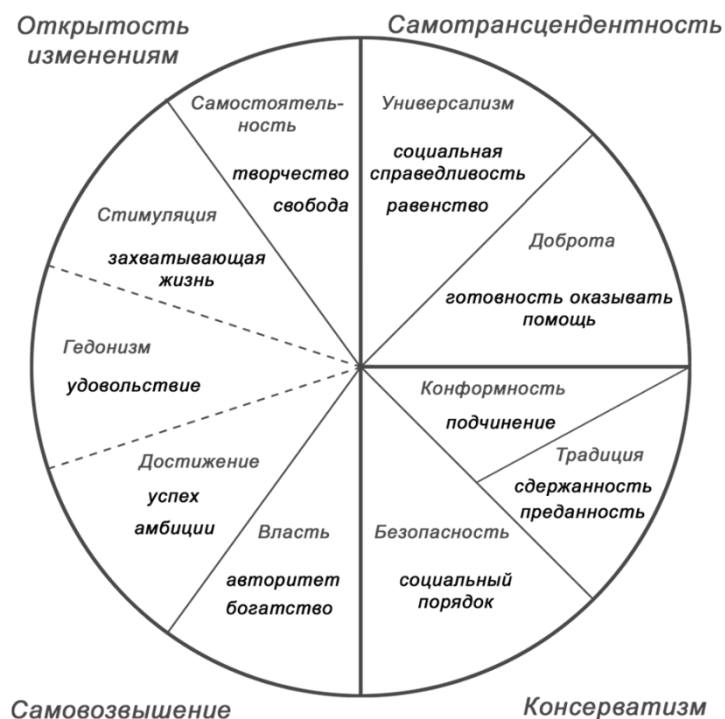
Открытость изменениям

Самотрансцендентность

Самостоятельность

творчество

свобода

Универсализм

социальная справедливость

равенство

Стимуляция

захватывающая жизнь

Доброта

готовность оказывать помощь

Гедонизм

удовольствие

Конформность

подчинение

Традиция

сдержанность

преданность

Достижение

успех

амбиции

Власть

авторитет

богатство

Безопасность

социальный порядок

Самовозвышение

Консерватизм